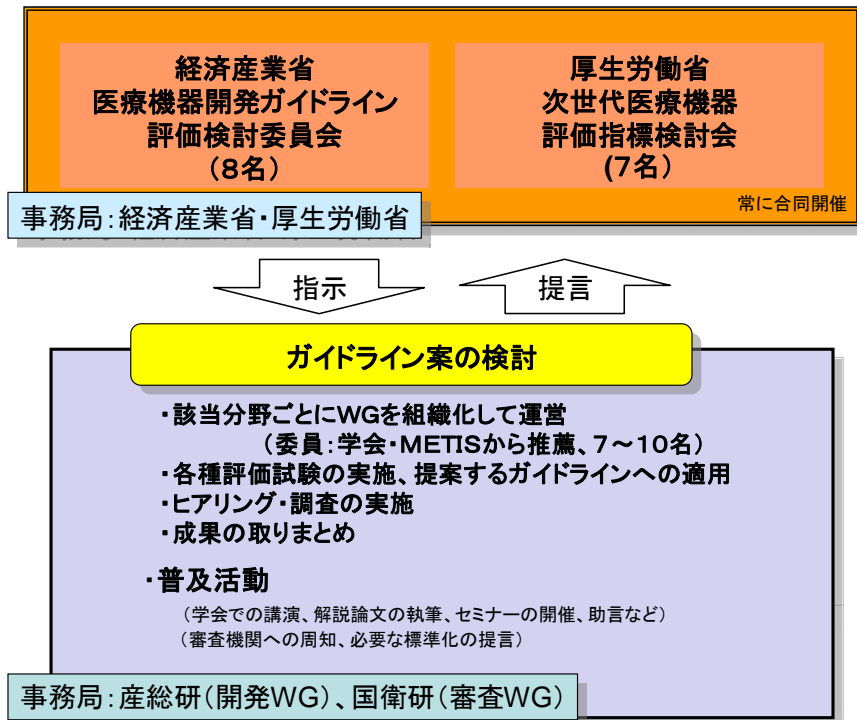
経済産業省
医療機器開発ガイドライン
評価検討委員会
（8名）

厚生労働省
次世代医療機器
評価指標検討会
(7名)

常に合同開催

事務局：経済産業省・厚生労働省

指示

提言

ガイドライン案の検討

・該当分野ごとにWGを組織化して運営
（委員：学会・METISから推薦、7～10名）
・各種評価試験の実施、提案するガイドラインへの適用
・ヒアリング・調査の実施
・成果の取りまとめ

・普及活動
（学会での講演、解説論文の執筆、セミナーの開催、助言など）
（審査機関への周知、必要な標準化の提言）

事務局：産総研（開発WG）、国衛研（審査WG）